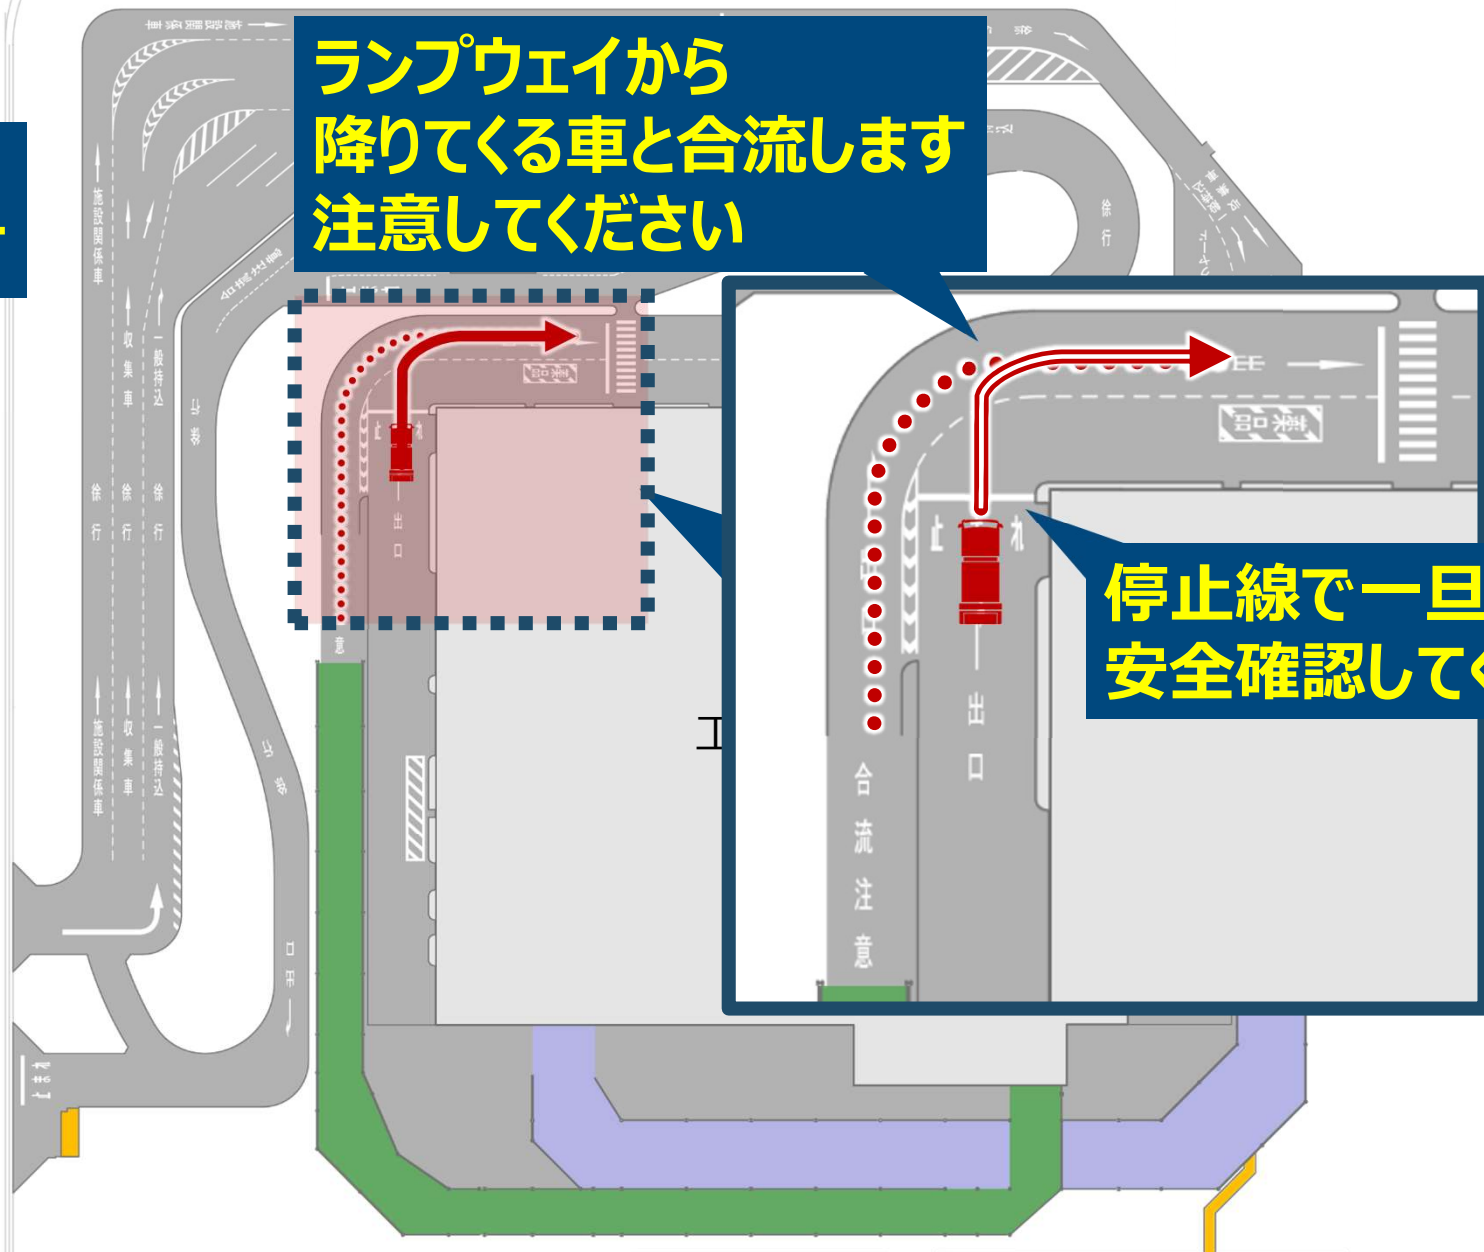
ランプウェイから
降りてくる車と合流します
注意してください

施設関係車
施設関係車
収集車
一般持込
徐行
徐行
徐行
施設関係車
収集車
一般持込
徐行
徐行
出口
止まれ
出口
合流注意
搬入口
停止線で一旦
安全確認してく
止まれ
出口
合流注意
エ